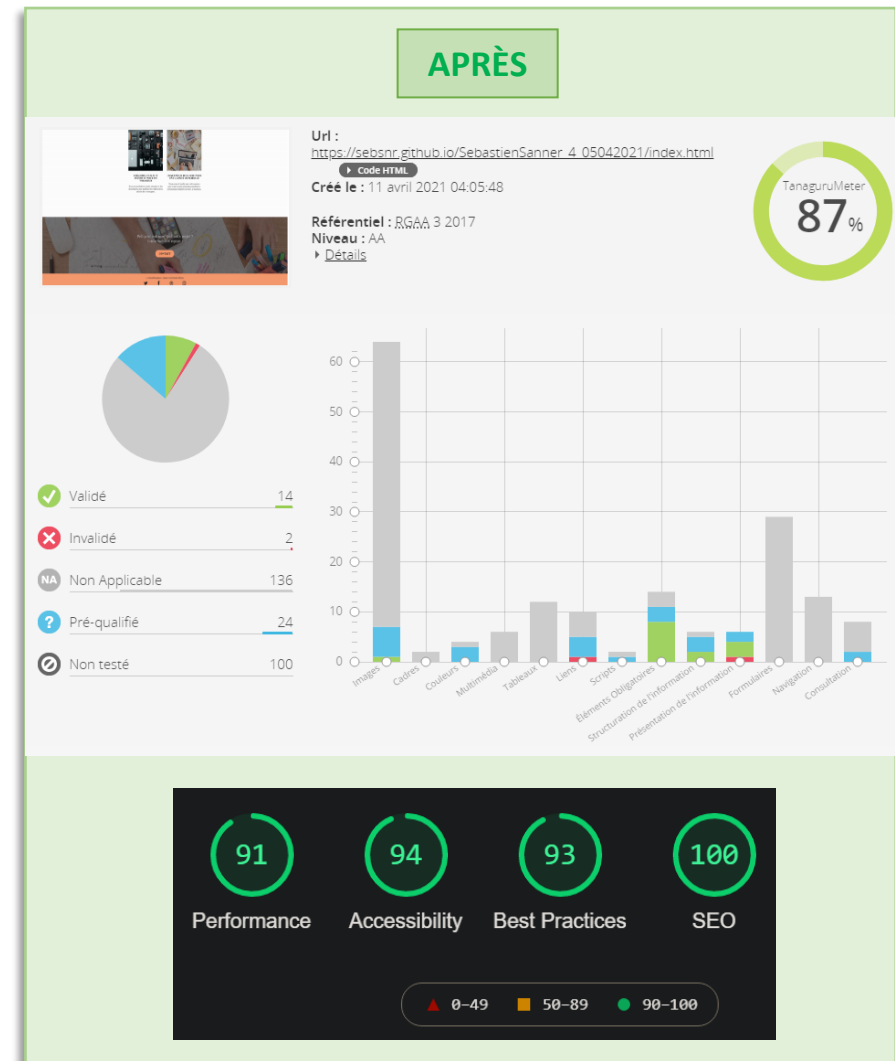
APRÈS

Url :
https://sebsnr.github.io/SebastienSanner_4_05042021/index.html
Code HTML
Créé le : 11 avril 2021 04:05:48

Référentiel : RGAA 3 2017
Niveau : AA
Détails

TanaguruMeter
87%

Validé 14
Invalidé 2
NA Non Applicable 136
Pré-qualifié 24
Non testé 100

60
50
40
30
20
10
0

Images
Cadres
Couleurs
Multimédia
Tableaux
Liens
Scripts
Éléments Obligatoires
Structuration de l'information
Présentation de l'information
Formulaires
Navigation
Consultation

91
Performance
94
Accessibility
93
Best Practices
100
SEO

0–49 50–89 90–100